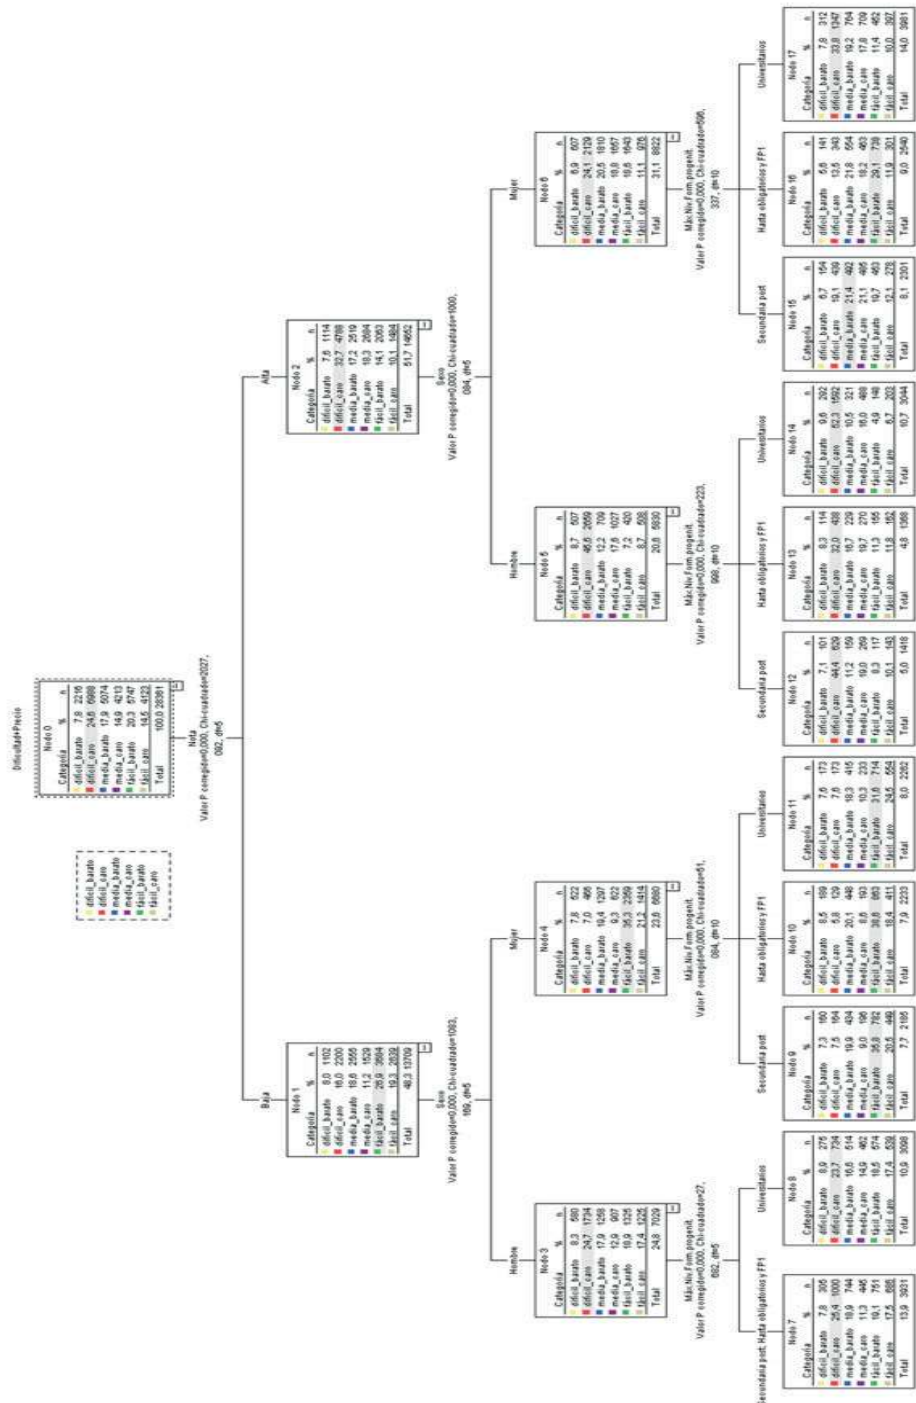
Dificultad+Precio

Nodo 0

| Categoría | % | n |
|---|---|---|
| difícil_barato | 7,8 | 2216 |
| difícil_caro | 24,6 | 6988 |
| media_barato | 17,9 | 5074 |
| media_caro | 14,9 | 4213 |
| fácil_barato | 20,3 | 5747 |
| fácil_caro | 14,5 | 4123 |
| Total | 100,0 | 28361 |

difícil_barato
difícil_caro
media_barato
media_caro
fácil_barato
fácil_caro

Nota
Valor P corregido=0,000, Chi-cuadrado=2027,092, df=5

Baja

Nodo 1

| Categoría | % | n |
|---|---|---|
| difícil_barato | 8,0 | 1102 |
| difícil_caro | 16,0 | 2200 |
| media_barato | 18,6 | 2555 |
| media_caro | 11,2 | 1529 |
| fácil_barato | 26,9 | 3684 |
| fácil_caro | 19,3 | 2639 |
| Total | 48,3 | 13709 |

Sexo
Valor P corregido=0,000, Chi-cuadrado=1083,189, df=5

Hombre

Nodo 3

| Categoría | % | n |
|---|---|---|
| difícil_barato | 8,3 | 580 |
| difícil_caro | 24,7 | 1734 |
| media_barato | 17,9 | 1258 |
| media_caro | 12,9 | 907 |
| fácil_barato | 18,9 | 1325 |
| fácil_caro | 17,4 | 1225 |
| Total | 24,8 | 7029 |

Máx.Niv.Form.progenit.
Valor P corregido=0,000, Chi-cuadrado=27,682, df=5

Secundaria post; Hasta obligatorios y FP1

Nodo 7

| Categoría | % | n |
|---|---|---|
| difícil_barato | 7,8 | 305 |
| difícil_caro | 25,4 | 1000 |
| media_barato | 18,9 | 744 |
| media_caro | 11,3 | 446 |
| fácil_barato | 19,1 | 751 |
| fácil_caro | 17,5 | 685 |
| Total | 13,9 | 3931 |

Universitarios

Nodo 8

| Categoría | % | n |
|---|---|---|
| difícil_barato | 8,9 | 275 |
| difícil_caro | 23,7 | 734 |
| media_barato | 16,6 | 514 |
| media_caro | 14,9 | 462 |
| fácil_barato | 18,5 | 574 |
| fácil_caro | 17,4 | 539 |
| Total | 10,9 | 3098 |

Mujer

Nodo 4

| Categoría | % | n |
|---|---|---|
| difícil_barato | 7,8 | 522 |
| difícil_caro | 7,0 | 466 |
| media_barato | 19,4 | 1297 |
| media_caro | 9,3 | 622 |
| fácil_barato | 35,3 | 2359 |
| fácil_caro | 21,2 | 1414 |
| Total | 23,6 | 6680 |

Máx.Niv.Form.progenit.
Valor P corregido=0,000, Chi-cuadrado=51,084, df=10

Secundaria post

Nodo 9

| Categoría | % | n |
|---|---|---|
| difícil_barato | 7,3 | 160 |
| difícil_caro | 7,5 | 164 |
| media_barato | 19,9 | 434 |
| media_caro | 9,0 | 196 |
| fácil_barato | 35,8 | 782 |
| fácil_caro | 20,6 | 449 |
| Total | 7,7 | 2185 |

Hasta obligatorios y FP1

Nodo 10

| Categoría | % | n |
|---|---|---|
| difícil_barato | 8,5 | 189 |
| difícil_caro | 5,8 | 129 |
| media_barato | 20,1 | 448 |
| media_caro | 8,6 | 193 |
| fácil_barato | 38,6 | 863 |
| fácil_caro | 18,4 | 411 |
| Total | 7,9 | 2233 |

Universitarios

Nodo 11

| Categoría | % | n |
|---|---|---|
| difícil_barato | 7,6 | 173 |
| difícil_caro | 7,6 | 173 |
| media_barato | 18,3 | 415 |
| media_caro | 10,3 | 233 |
| fácil_barato | 31,6 | 714 |
| fácil_caro | 24,5 | 554 |
| Total | 8,0 | 2262 |

Alta

Nodo 2

| Categoría | % | n |
|---|---|---|
| difícil_barato | 7,6 | 1114 |
| difícil_caro | 32,7 | 4788 |
| media_barato | 17,2 | 2519 |
| media_caro | 18,3 | 2684 |
| fácil_barato | 14,1 | 2063 |
| fácil_caro | 10,1 | 1484 |
| Total | 51,7 | 14652 |

Sexo
Valor P corregido=0,000, Chi-cuadrado=1000,084, df=5

Hombre

Nodo 5

| Categoría | % | n |
|---|---|---|
| difícil_barato | 8,7 | 507 |
| difícil_caro | 45,6 | 2659 |
| media_barato | 12,2 | 709 |
| media_caro | 17,6 | 1027 |
| fácil_barato | 7,2 | 420 |
| fácil_caro | 8,7 | 508 |
| Total | 20,6 | 5830 |

Máx.Niv.Form.progenit.
Valor P corregido=0,000, Chi-cuadrado=223,998, df=10

Secundaria post

Nodo 12

| Categoría | % | n |
|---|---|---|
| difícil_barato | 7,1 | 101 |
| difícil_caro | 44,4 | 629 |
| media_barato | 11,2 | 159 |
| media_caro | 19,0 | 269 |
| fácil_barato | 8,3 | 117 |
| fácil_caro | 10,1 | 143 |
| Total | 5,0 | 1418 |

Hasta obligatorios y FP1

Nodo 13

| Categoría | % | n |
|---|---|---|
| difícil_barato | 8,3 | 114 |
| difícil_caro | 32,0 | 438 |
| media_barato | 16,7 | 229 |
| media_caro | 19,7 | 270 |
| fácil_barato | 11,3 | 155 |
| fácil_caro | 11,8 | 162 |
| Total | 4,8 | 1368 |

Universitarios

Nodo 14

| Categoría | % | n |
|---|---|---|
| difícil_barato | 9,6 | 292 |
| difícil_caro | 52,3 | 1592 |
| media_barato | 10,5 | 321 |
| media_caro | 16,0 | 488 |
| fácil_barato | 4,9 | 148 |
| fácil_caro | 6,7 | 203 |
| Total | 10,7 | 3044 |

Mujer

Nodo 6

| Categoría | % | n |
|---|---|---|
| difícil_barato | 6,9 | 607 |
| difícil_caro | 24,1 | 2129 |
| media_barato | 20,5 | 1810 |
| media_caro | 18,8 | 1657 |
| fácil_barato | 18,6 | 1643 |
| fácil_caro | 11,1 | 976 |
| Total | 31,1 | 8822 |

Máx.Niv.Form.progenit.
Valor P corregido=0,000, Chi-cuadrado=596,337, df=10

Secundaria post

Nodo 15

| Categoría | % | n |
|---|---|---|
| difícil_barato | 6,7 | 154 |
| difícil_caro | 19,1 | 439 |
| media_barato | 21,4 | 492 |
| media_caro | 21,1 | 485 |
| fácil_barato | 19,7 | 453 |
| fácil_caro | 12,1 | 278 |
| Total | 8,1 | 2301 |

Hasta obligatorios y FP1

Nodo 16

| Categoría | % | n |
|---|---|---|
| difícil_barato | 5,6 | 141 |
| difícil_caro | 13,5 | 343 |
| media_barato | 21,8 | 554 |
| media_caro | 18,2 | 463 |
| fácil_barato | 29,1 | 739 |
| fácil_caro | 11,9 | 301 |
| Total | 9,0 | 2540 |

Universitarios

Nodo 17

| Categoría | % | n |
|---|---|---|
| difícil_barato | 7,8 | 312 |
| difícil_caro | 33,8 | 1347 |
| media_barato | 19,2 | 764 |
| media_caro | 17,8 | 709 |
| fácil_barato | 11,4 | 452 |
| fácil_caro | 10,0 | 397 |
| Total | 14,0 | 3981 |